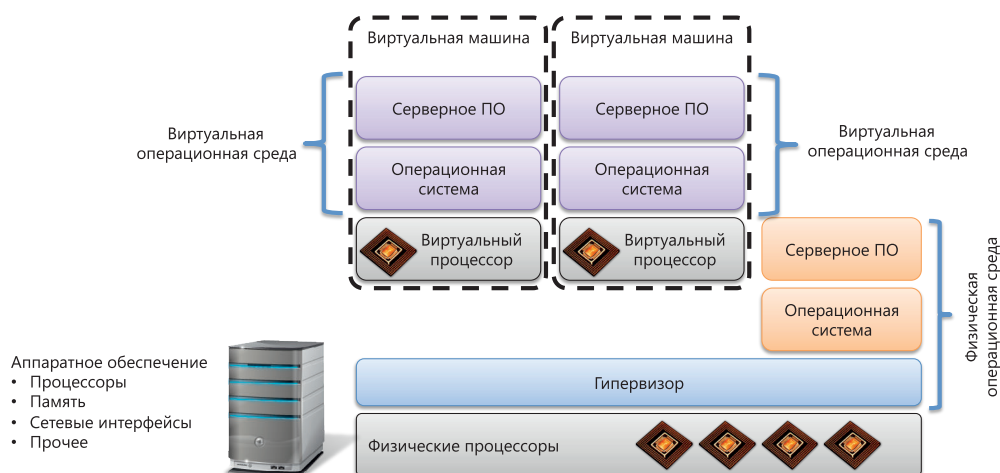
Виртуальная машина

Виртуальная машина

Виртуальная операционная среда

Серверное ПО

Операционная система

Виртуальный процессор

Серверное ПО

Операционная система

Виртуальный процессор

Виртуальная операционная среда

Серверное ПО

Операционная система

Физическая операционная среда

Аппаратное обеспечение
• Процессоры
• Память
• Сетевые интерфейсы
• Прочее

Гипервизор

Физические процессоры